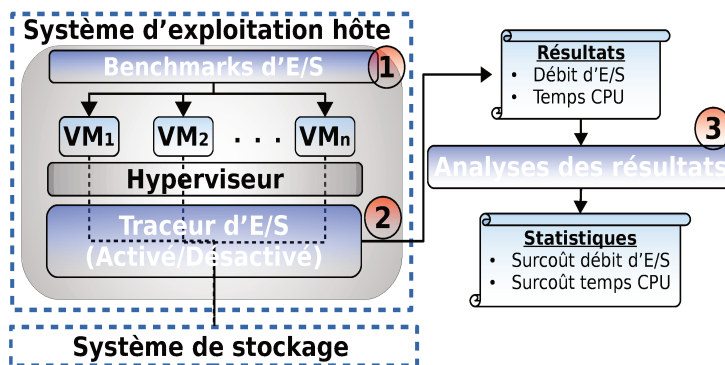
Système d'exploitation hôte

Benchmarks d'E/S

1

VM$_1$ VM$_2$ . . . VM$_n$

Hyperviseur

Traceur d'E/S (Activé/Désactivé)

2

Système de stockage

Résultats
• Débit d'E/S
• Temps CPU

3

Analyses des résultats

Statistiques
• Surcoût débit d'E/S
• Surcoût temps CPU